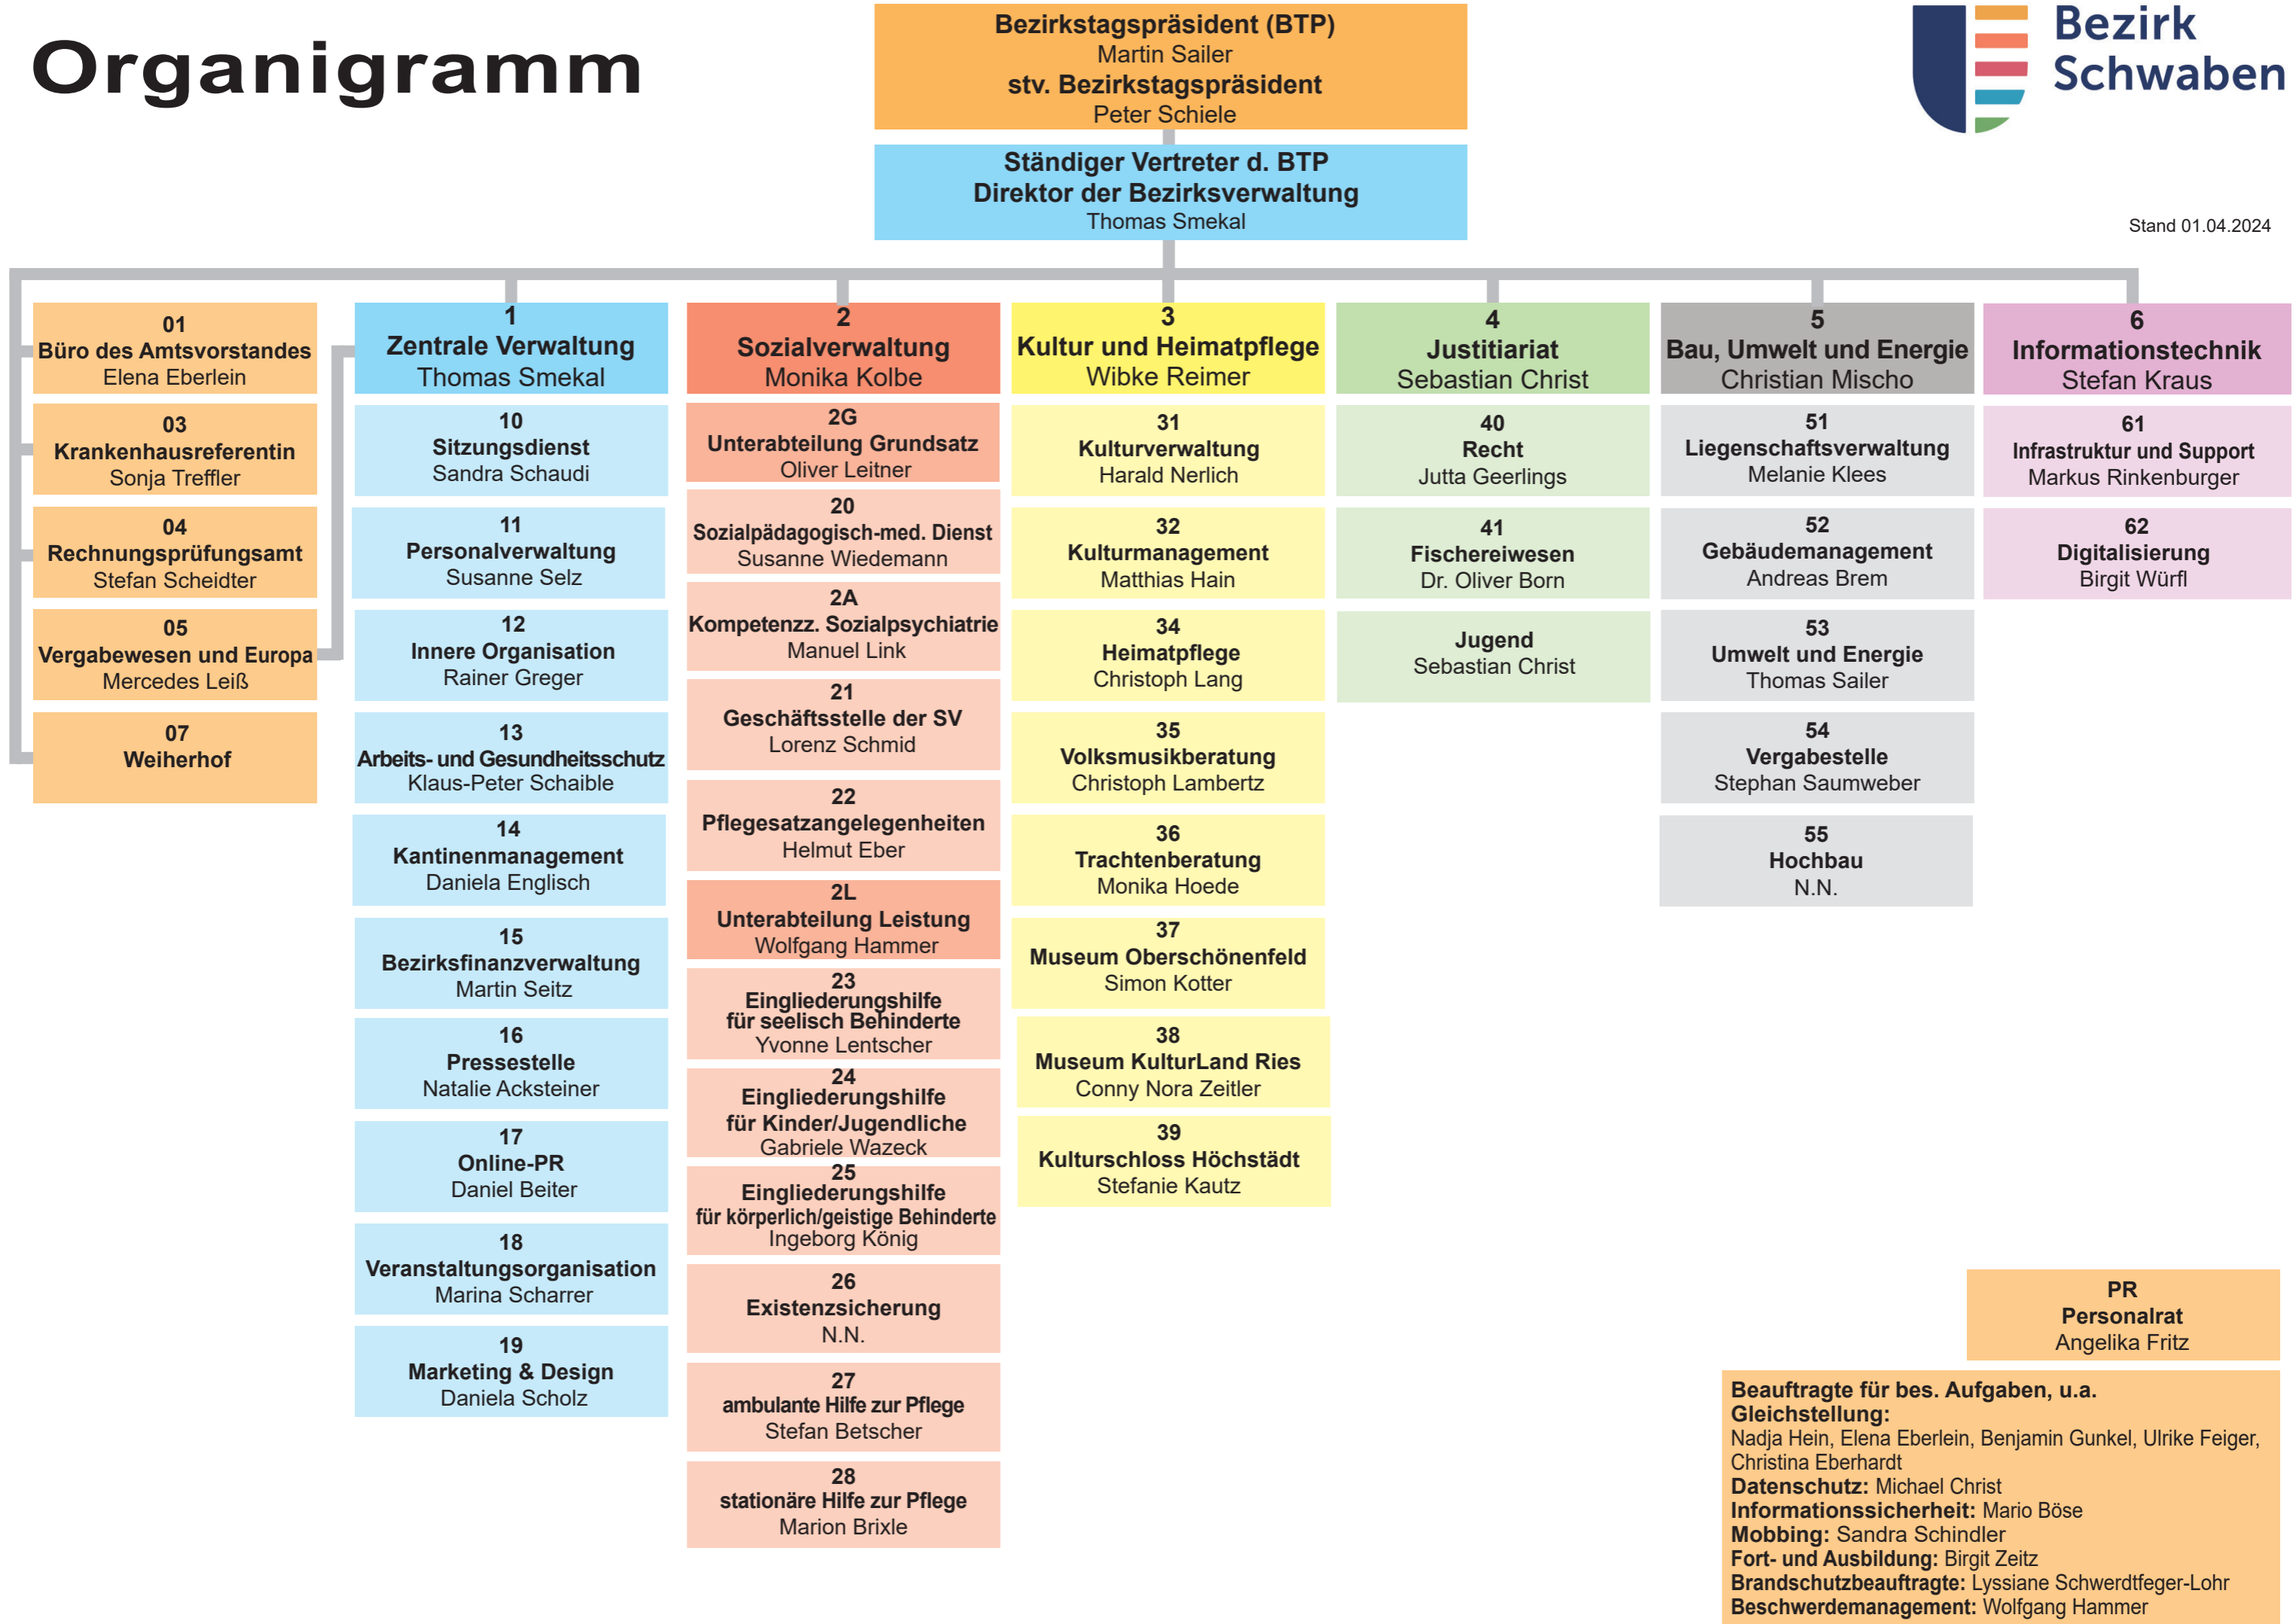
Organigramm

Bezirkstagspräsident (BTP)
Martin Sailer
stv. Bezirkstagspräsident
Peter Schiele

Ständiger Vertreter d. BTP
Direktor der Bezirksverwaltung
Thomas Smekal

Bezirk Schwaben

Stand 01.04.2024

01
Büro des Amtsvorstandes
Elena Eberlein

03
Krankenhausreferentin
Sonja Treffler

04
Rechnungsprüfungsamt
Stefan Scheidter

05
Vergabewesen und Europa
Mercedes Leiß

07
Weiherhof

1
Zentrale Verwaltung
Thomas Smekal

10
Sitzungsdienst
Sandra Schaudi

11
Personalverwaltung
Susanne Selz

12
Innere Organisation
Rainer Greger

13
Arbeits- und Gesundheitsschutz
Klaus-Peter Schaible

14
Kantinenmanagement
Daniela Englisch

15
Bezirksfinanzverwaltung
Martin Seitz

16
Pressestelle
Natalie Acksteiner

17
Online-PR
Daniel Beiter

18
Veranstaltungsorganisation
Marina Scharrer

19
Marketing & Design
Daniela Scholz

2
Sozialverwaltung
Monika Kolbe

2G
Unterabteilung Grundsatz
Oliver Leitner

20
Sozialpädagogisch-med. Dienst
Susanne Wiedemann

2A
Kompetenzz. Sozialpsychiatrie
Manuel Link

21
Geschäftsstelle der SV
Lorenz Schmid

22
Pflegesatzangelegenheiten
Helmut Eber

2L
Unterabteilung Leistung
Wolfgang Hammer

23
Eingliederungshilfe
für seelisch Behinderte
Yvonne Lentscher

24
Eingliederungshilfe
für Kinder/Jugendliche
Gabriele Wazeck

25
Eingliederungshilfe
für körperlich/geistige Behinderte
Ingeborg König

26
Existenzsicherung
N.N.

27
ambulante Hilfe zur Pflege
Stefan Betscher

28
stationäre Hilfe zur Pflege
Marion Brixle

3
Kultur und Heimatpflege
Wibke Reimer

31
Kulturverwaltung
Harald Nerlich

32
Kulturmanagement
Matthias Hain

34
Heimatpflege
Christoph Lang

35
Volksmusikberatung
Christoph Lambertz

36
Trachtenberatung
Monika Hoede

37
Museum Oberschönenfeld
Simon Kotter

38
Museum KulturLand Ries
Conny Nora Zeitler

39
Kulturschloss Höchstädt
Stefanie Kautz

4
Justitiariat
Sebastian Christ

40
Recht
Jutta Geerlings

41
Fischereiwesen
Dr. Oliver Born

Jugend
Sebastian Christ

5
Bau, Umwelt und Energie
Christian Mischo

51
Liegenschaftsverwaltung
Melanie Klees

52
Gebäudemanagement
Andreas Brem

53
Umwelt und Energie
Thomas Sailer

54
Vergabestelle
Stephan Saumweber

55
Hochbau
N.N.

6
Informationstechnik
Stefan Kraus

61
Infrastruktur und Support
Markus Rinkenburger

62
Digitalisierung
Birgit Würfl

PR
Personalrat
Angelika Fritz

Beauftragte für bes. Aufgaben, u.a.
Gleichstellung:
Nadja Hein, Elena Eberlein, Benjamin Gunkel, Ulrike Feiger, Christina Eberhardt
Datenschutz: Michael Christ
Informationssicherheit: Mario Böse
Mobbing: Sandra Schindler
Fort- und Ausbildung: Birgit Zeitz
Brandschutzbeauftragte: Lyssiane Schwerdtfeger-Lohr
Beschwerdemanagement: Wolfgang Hammer